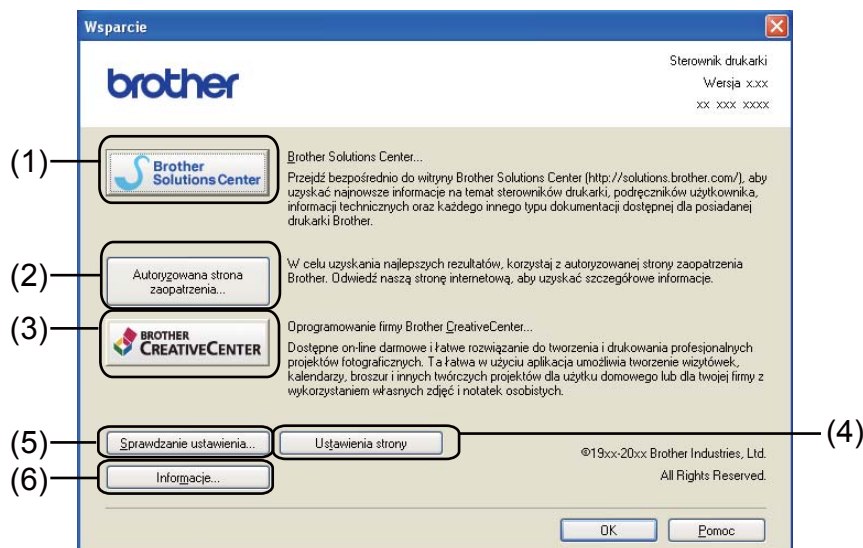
Wsparcie

brother

Sterownik drukarki
Wersja x.xx
xx xxx xxxx

(1)

Brother Solutions Center

Brother Solutions Center...

Przejdź bezpośrednio do witryny Brother Solutions Center (http://solutions.brother.com/), aby uzyskać najnowsze informacje na temat sterowników drukarki, podręczników użytkownika, informacji technicznych oraz każdego innego typu dokumentacji dostępnej dla posiadanej drukarki Brother.

(2)

Autoryzowana strona zaopatrzenia...

W celu uzyskania najlepszych rezultatów, korzystaj z autoryzowanej strony zaopatrzenia Brother. Odwiedź naszą stronę internetową, aby uzyskać szczegółowe informacje.

(3)

BROTHER CREATIVECENTER

Oprogramowanie firmy Brother CreativeCenter...

Dostępne on-line darmowe i łatwe rozwiązanie do tworzenia i drukowania profesjonalnych projektów fotograficznych. Ta łatwa w użyciu aplikacja umożliwia tworzenie wizytówek, kalendarzy, broszur i innych twórczych projektów dla użytku domowego lub dla twojej firmy z wykorzystaniem własnych zdjęć i notatek osobistych.

(5)

Sprawdzanie ustawienia...

Ustawienia strony

(4)

©19xx-20xx Brother Industries, Ltd.
All Rights Reserved.

(6)

Informacje...

OK

Pomoc